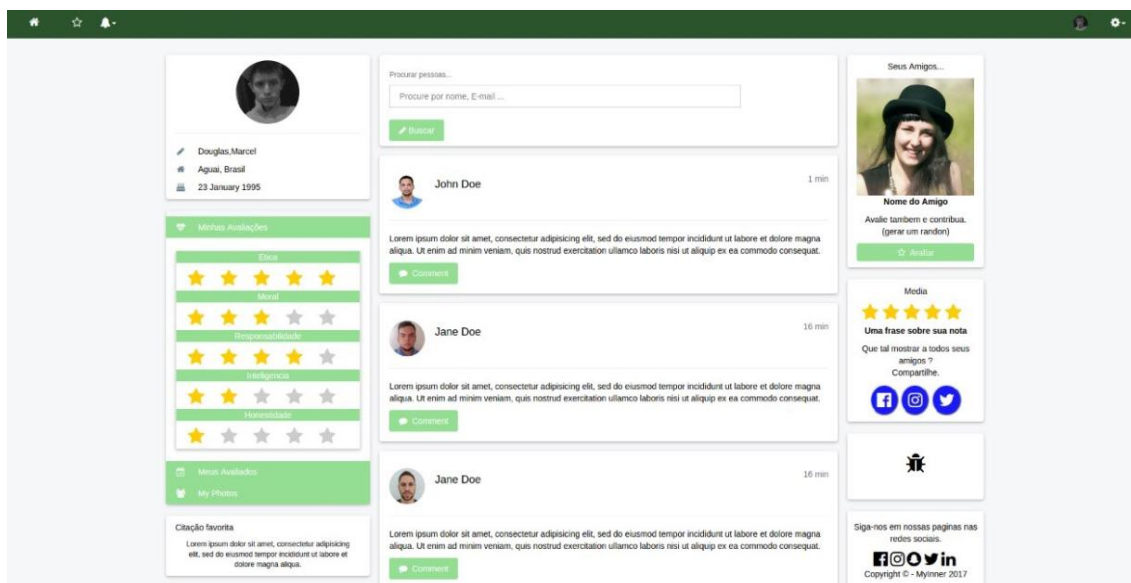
Douglas,Marcel
Aguai, Brasil
23 January 1995

Minhas Avaliações
Etica
Moral
Responsabilidade
Inteligencia
Honestidade

Meus Avaliados
My Photos

Citação favorita
Lorem ipsum dolor sit amet, consectetur adipisicing elit, sed do eiusmod tempor incididunt ut labore et dolore magna aliqua.

Procurar pessoas...
Procure por nome, E-mail ...
Buscar

John Doe
1 min
Lorem ipsum dolor sit amet, consectetur adipisicing elit, sed do eiusmod tempor incididunt ut labore et dolore magna aliqua. Ut enim ad minim veniam, quis nostrud exercitation ullamco laboris nisi ut aliquip ex ea commodo consequat.
Comment

Jane Doe
16 min
Lorem ipsum dolor sit amet, consectetur adipisicing elit, sed do eiusmod tempor incididunt ut labore et dolore magna aliqua. Ut enim ad minim veniam, quis nostrud exercitation ullamco laboris nisi ut aliquip ex ea commodo consequat.
Comment

Jane Doe
16 min
Lorem ipsum dolor sit amet, consectetur adipisicing elit, sed do eiusmod tempor incididunt ut labore et dolore magna aliqua. Ut enim ad minim veniam, quis nostrud exercitation ullamco laboris nisi ut aliquip ex ea commodo consequat.
Comment

Seus Amigos...
Nome do Amigo
Avalie tambem e contribua. (gerar um randon)
Avaliar

Media
Uma frase sobre sua nota
Que tal mostrar a todos seus amigos ? Compartilhe.

Siga-nos em nossas paginas nas redes sociais.
Copyright © - Myinner 2017